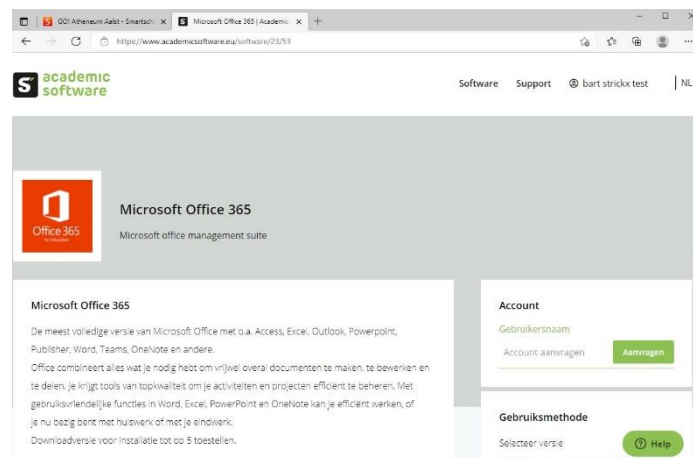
GO! Atheneum Aalst - Smartsch ×
Microsoft Office 365 | Academic ×
+

https://www.academicsoftware.eu/software/23/53

academic software

Software
Support
bart strickx test
NL

Office 365
for Education

Microsoft Office 365

Microsoft office management suite

Microsoft Office 365

De meest volledige versie van Microsoft Office met o.a. Access, Excel, Outlook, Powerpoint, Publisher, Word, Teams, OneNote en andere.

Office combineert alles wat je nodig hebt om vrijwel overal documenten te maken, te bewerken en te delen. Je krijgt tools van topkwaliteit om je activiteiten en projecten efficiënt te beheren. Met gebruiksvriendelijke functies in Word, Excel, PowerPoint en OneNote kan je efficiënt werken, of je nu bezig bent met huiswerk of met je eindwerk.

Downloadversie voor installatie tot op 5 toestellen.

Account

Gebruikersnaam

Account aanvragen

Aanvragen

Gebruiksmethode

Selecteer versie

Help